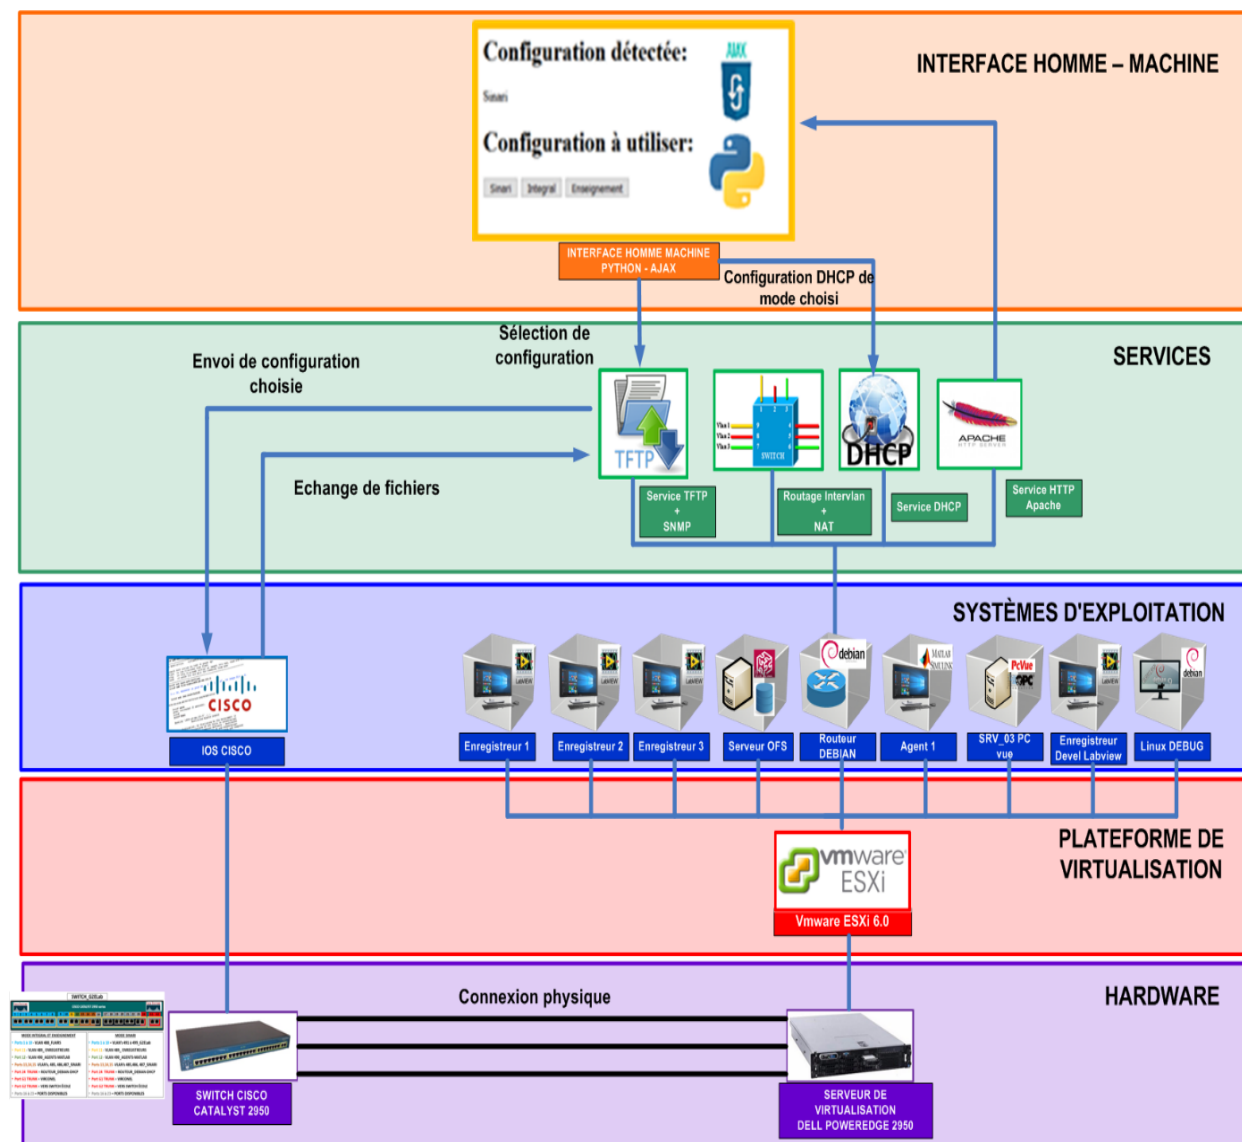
Configuration détectée:

AJAX

Sinari

Configuration à utiliser:

Sinari Integral Enseignement

INTERFACE HOMME – MACHINE

INTERFACE HOMME MACHINE
PYTHON - AJAX

Configuration DHCP de mode choisi

Sélection de configuration

Envoi de configuration choisie

SERVICES

TFTP

SWITCH

DHCP

APACHE

Echange de fichiers

Service TFTP + SNMP

Routage Intervlan + NAT

Service DHCP

Service HTTP Apache

SYSTÈMES D'EXPLOITATION

CISCO

IOS CISCO

Enregistreur 1

Enregistreur 2

Enregistreur 3

Serveur OFS

debian

Routeur DEBIAN

Agent 1

PcVue

SRV_03 PC vue

Enregistreur Devel Labview

debian

Linux DEBUG

PLATEFORME DE VIRTUALISATION

vmware ESXi

Vmware ESXi 6.0

HARDWARE

Connexion physique

SWITCH_G2ELab

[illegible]

SWITCH CISCO CATALYST 2950

SERVEUR DE VIRTUALISATION DELL POWEREDGE 2950